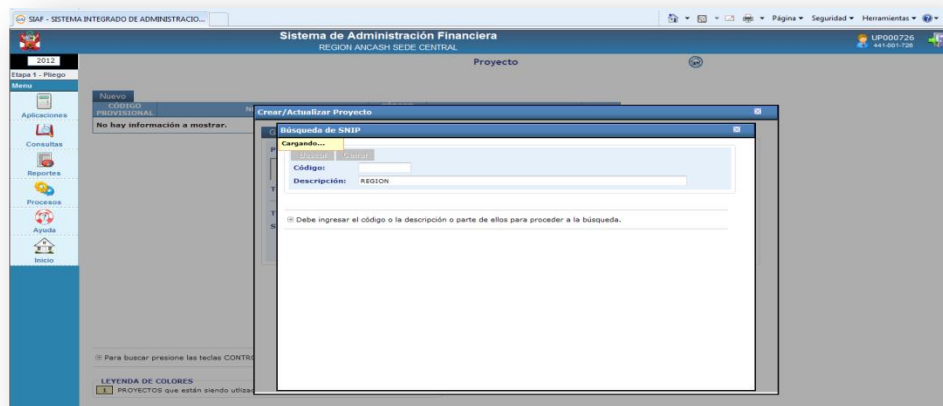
SIAF - SISTEMA INTEGRADO DE ADMINISTRACIO...

Página ▾ Seguridad ▾ Herramientas ▾

Sistema de Administración Financiera
REGION ANCASH SEDE CENTRAL

UP000726
441-001-726

2012
Etapa 1 - Pliego
Menu
Aplicaciones
Consultas
Reportes
Procesos
Ayuda
Inicio

Proyecto

Nuevo

CÓDIGO PROVISIONAL

No hay información a mostrar.

Crear/Actualizar Proyecto

Búsqueda de SNIP

Cargando...

Buscar Cerrar

Código:

Descripción: REGION

Debe ingresar el código o la descripción o parte de ellos para proceder a la búsqueda.

Para buscar presione las teclas CONTRO

LEYENDA DE COLORES
PROYECTOS que están siendo utiliza